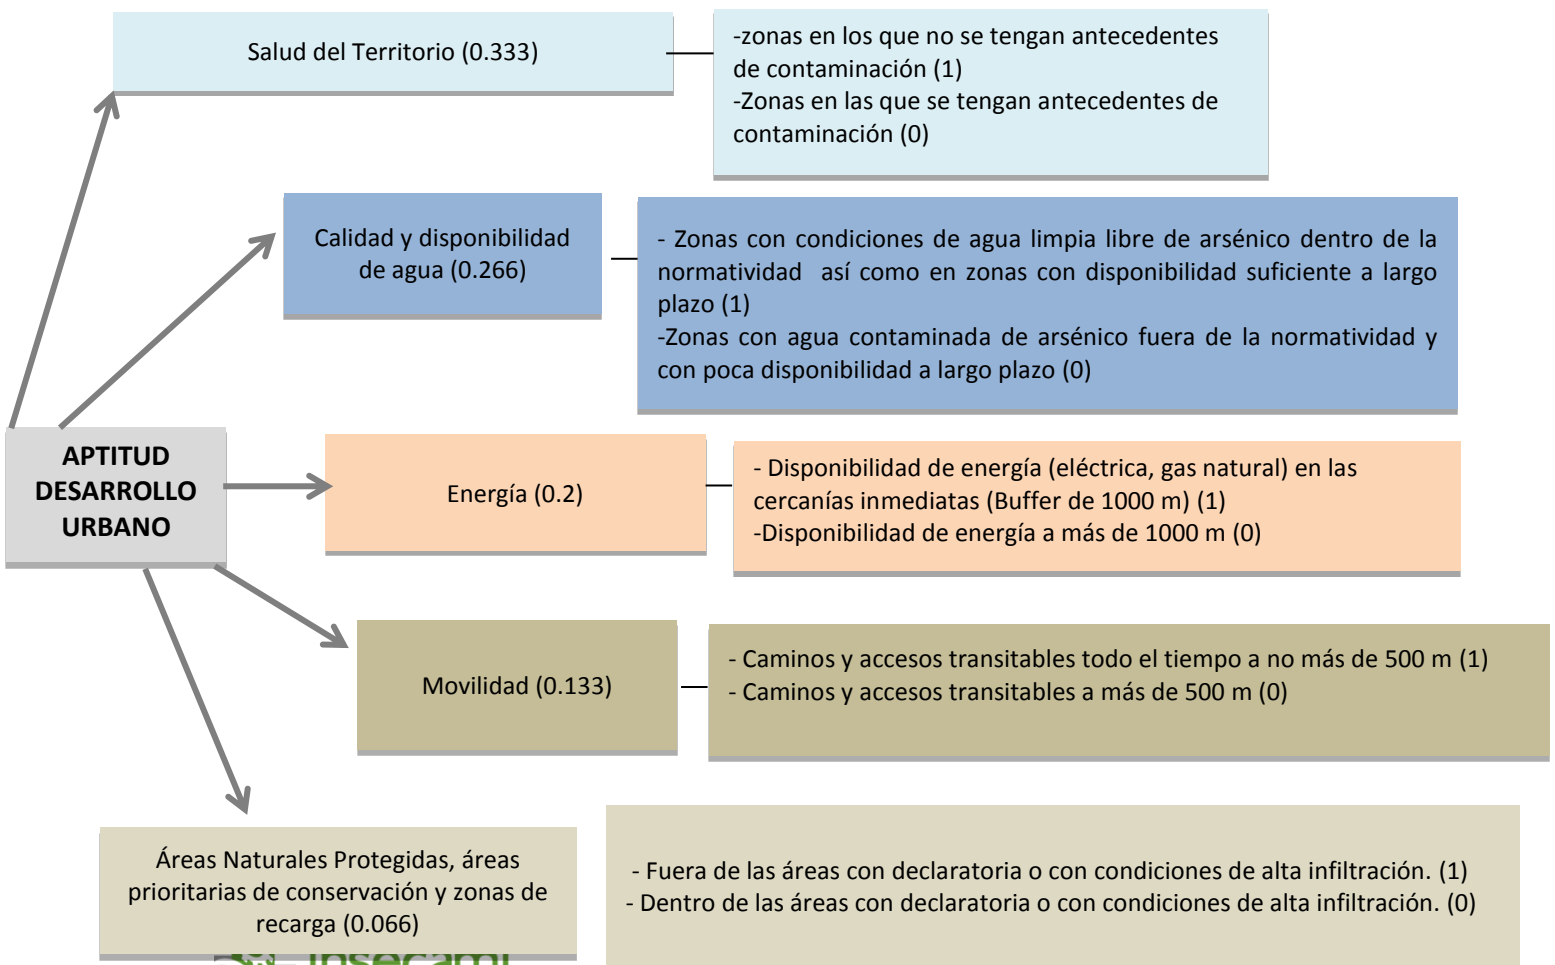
APTITUD DESARROLLO URBANO

Salud del Territorio (0.333)

-zonas en los que no se tengan antecedentes de contaminación (1)
-Zonas en las que se tengan antecedentes de contaminación (0)

Calidad y disponibilidad de agua (0.266)

- Zonas con condiciones de agua limpia libre de arsénico dentro de la normatividad así como en zonas con disponibilidad suficiente a largo plazo (1)
-Zonas con agua contaminada de arsénico fuera de la normatividad y con poca disponibilidad a largo plazo (0)

Energía (0.2)

- Disponibilidad de energía (eléctrica, gas natural) en las cercanías inmediatas (Buffer de 1000 m) (1)
-Disponibilidad de energía a más de 1000 m (0)

Movilidad (0.133)

- Caminos y accesos transitables todo el tiempo a no más de 500 m (1)
- Caminos y accesos transitables a más de 500 m (0)

Áreas Naturales Protegidas, áreas prioritarias de conservación y zonas de recarga (0.066)

- Fuera de las áreas con declaratoria o con condiciones de alta infiltración. (1)
- Dentro de las áreas con declaratoria o con condiciones de alta infiltración. (0)

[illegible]